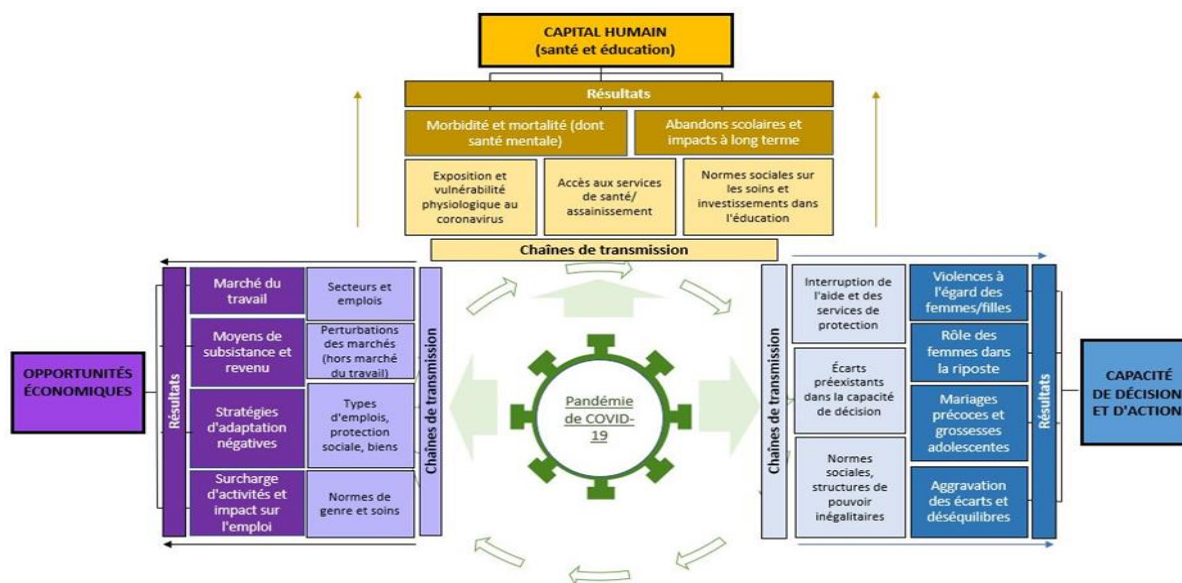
CAPITAL HUMAIN (santé et éducation)

Résultats

Morbidité et mortalité (dont santé mentale)

Abandons scolaires et impacts à long terme

Exposition et vulnérabilité physiologique au coronavirus

Accès aux services de santé/ assainissement

Normes sociales sur les soins et investissements dans l'éducation

Chaînes de transmission

OPPORTUNITÉS ÉCONOMIQUES

Résultats

Marché du travail

Moyens de subsistance et revenu

Stratégies d'adaptation négatives

Surcharge d'activités et impact sur l'emploi

Secteurs et emplois

Perturbations des marchés (hors marché du travail)

Types d'emplois, protection sociale, biens

Normes de genre et soins

Chaînes de transmission

Pandémie de COVID-19

Chaînes de transmission

Interruption de l'aide et des services de protection

Écarts préexistants dans la capacité de décision

Normes sociales, structures de pouvoir inégalitaires

Violences à l'égard des femmes/filles

Rôle des femmes dans la riposte

Mariages précoces et grossesses adolescentes

Aggravation des écarts et déséquilibres

Résultats

CAPACITÉ DE DÉCISION ET D'ACTION